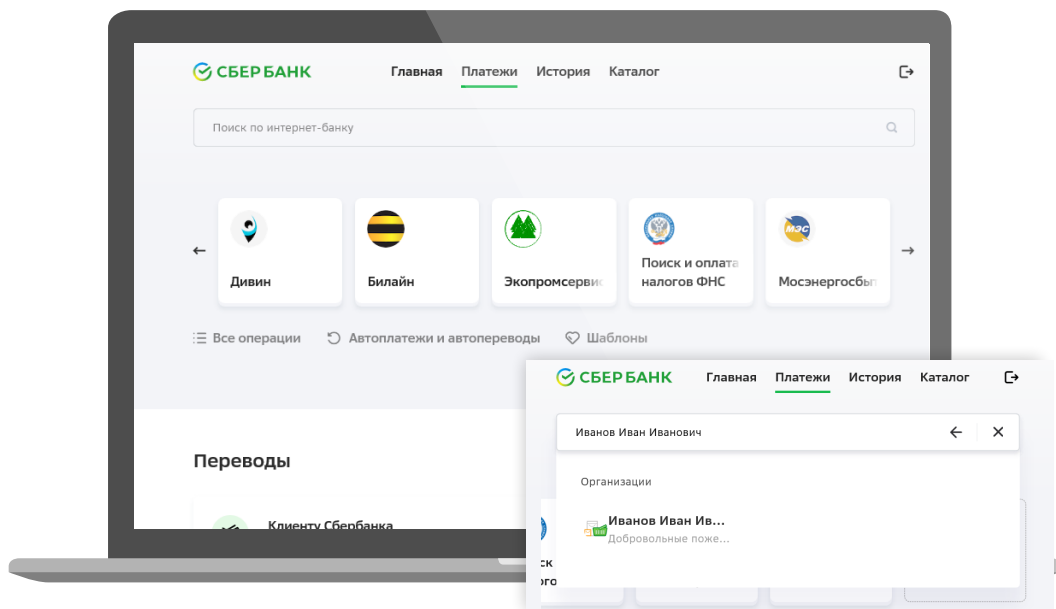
СБЕРБАНК Главная Платежи История Каталог

Поиск по интернет-банку

Дивин

Билайн

Экопромсервис

Поиск и оплата налогов ФНС

Мосэнергосбыт

Все операции

Автоплатежи и автопереводы

Шаблоны

Переводы

Клиенту Сбербанка

СБЕРБАНК Главная Платежи История Каталог

Иванов Иван Иванович

Организации

Иванов Иван Ив...
Добровольные поже...